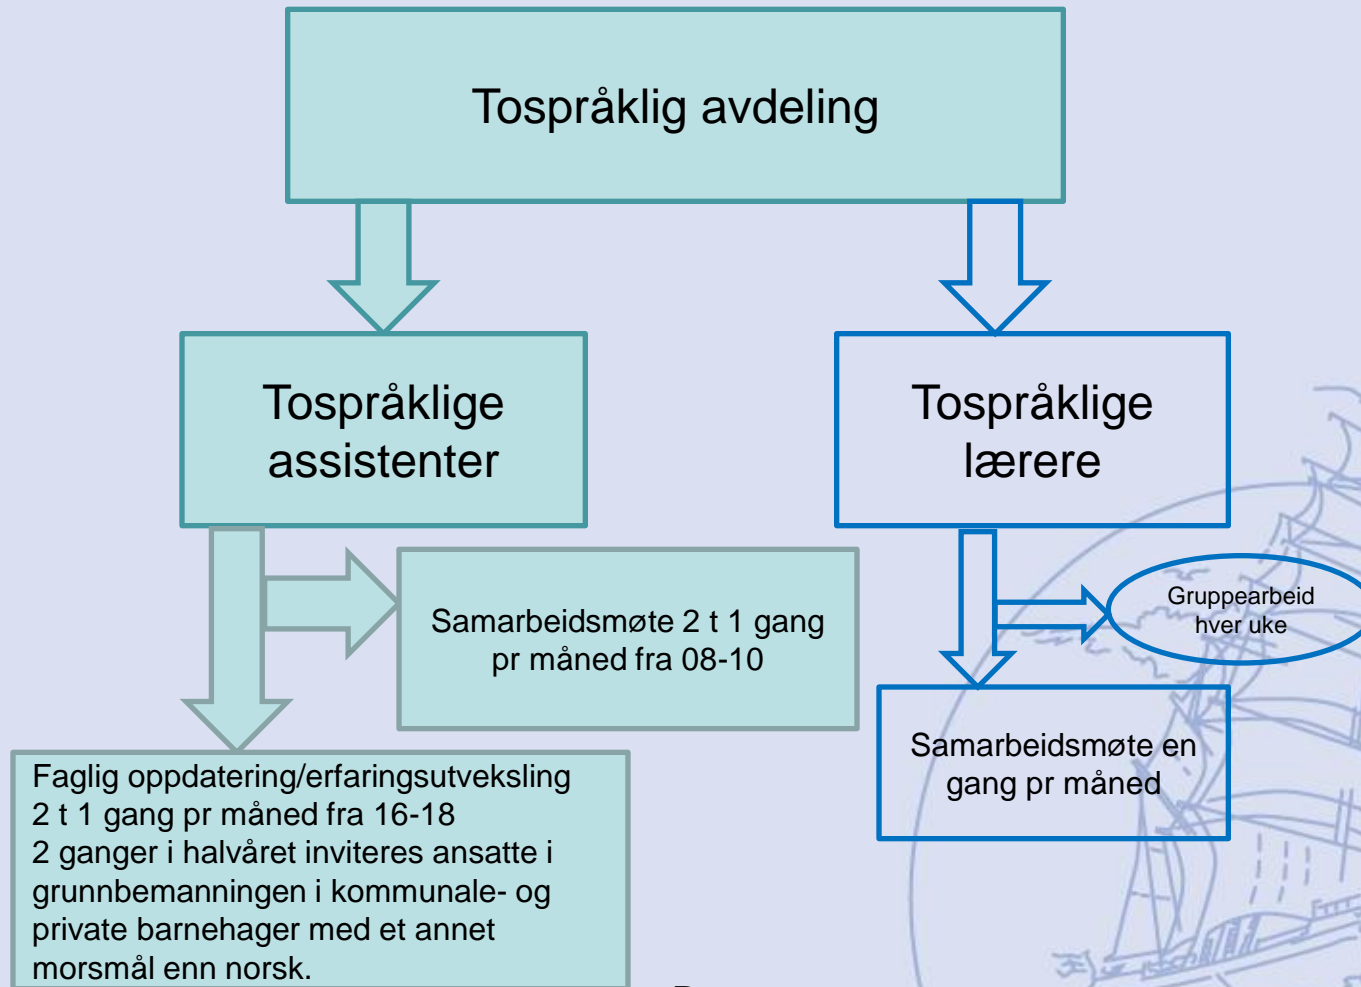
Tospråklig avdeling

Tospråklige assistenter

Tospråklige lærere

Samarbeidsmøte 2 t 1 gang pr måned fra 08-10

Gruppearbeid hver uke

Samarbeidsmøte en gang pr måned

Faglig oppdatering/erfaringsutveksling
2 t 1 gang pr måned fra 16-18
2 ganger i halvåret inviteres ansatte i grunnbemanningen i kommunale- og private barnehager med et annet morsmål enn norsk.